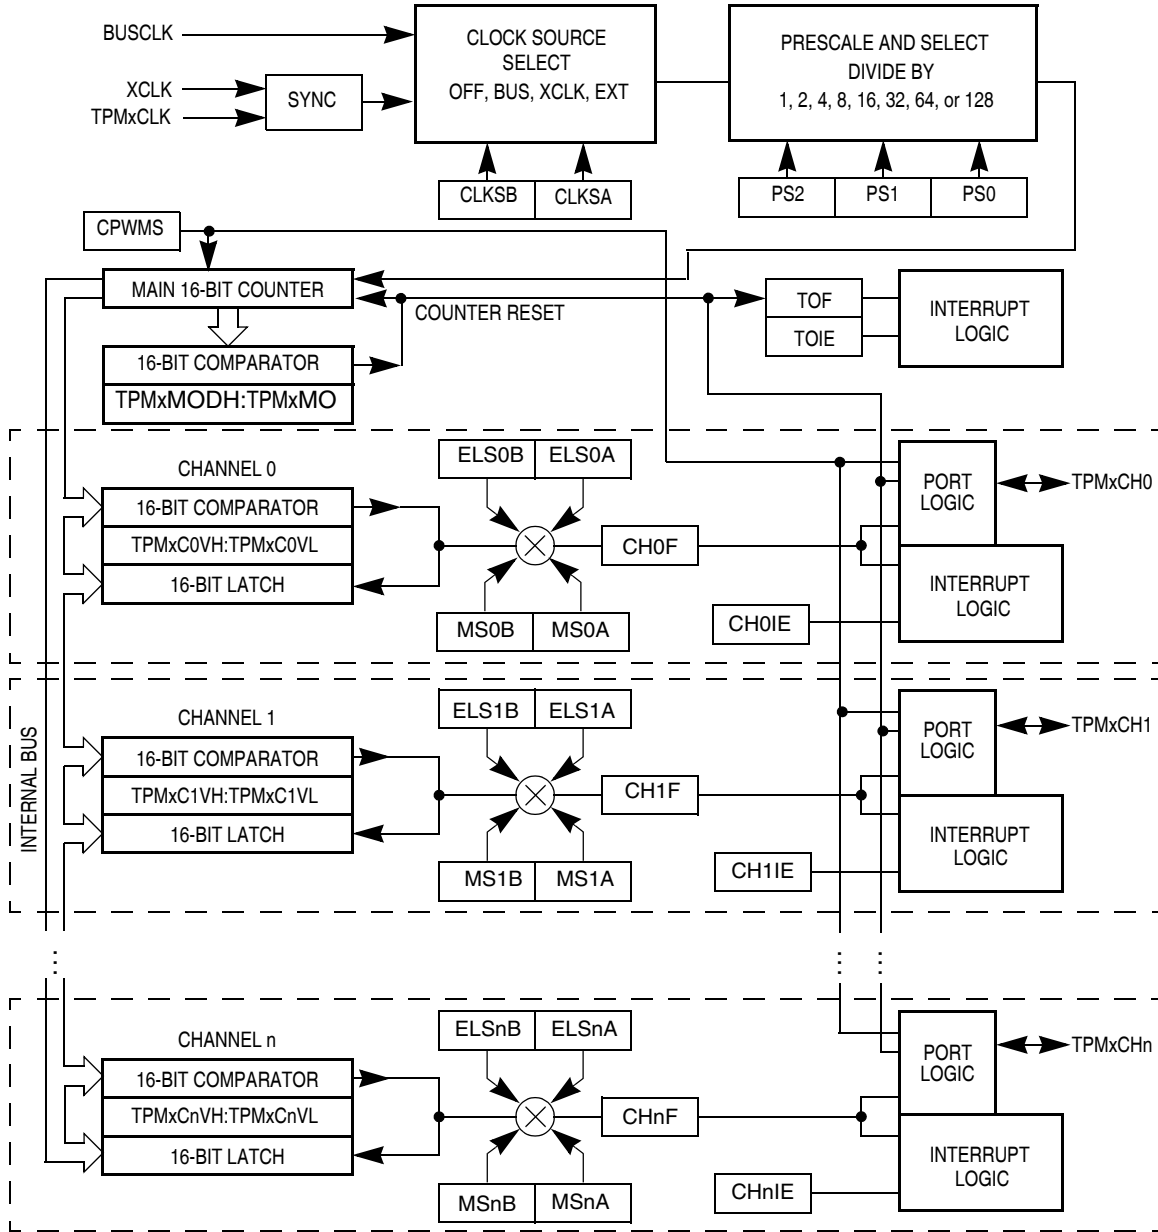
BUSCLK

XCLK

TPMxCLK

SYNC

CLOCK SOURCE SELECT OFF, BUS, XCLK, EXT

CLKSB | CLKSA

PRESCALE AND SELECT DIVIDE BY 1, 2, 4, 8, 16, 32, 64, or 128

PS2 | PS1 | PS0

CPWMS

MAIN 16-BIT COUNTER

COUNTER RESET

TOF

TOIE

INTERRUPT LOGIC

16-BIT COMPARATOR

TPMxMODH:TPMxMO

CHANNEL 0

ELS0B | ELS0A

16-BIT COMPARATOR

TPMxC0VH:TPMxC0VL

16-BIT LATCH

CH0F

MS0B | MS0A

PORT LOGIC

TPMxCH0

INTERRUPT LOGIC

CH0IE

INTERNAL BUS

CHANNEL 1

ELS1B | ELS1A

16-BIT COMPARATOR

TPMxC1VH:TPMxC1VL

16-BIT LATCH

CH1F

MS1B | MS1A

PORT LOGIC

TPMxCH1

INTERRUPT LOGIC

CH1IE

CHANNEL n

ELSnB | ELSnA

16-BIT COMPARATOR

TPMxCnVH:TPMxCnVL

16-BIT LATCH

CHnF

MSnB | MSnA

PORT LOGIC

TPMxCHn

INTERRUPT LOGIC

CHnIE